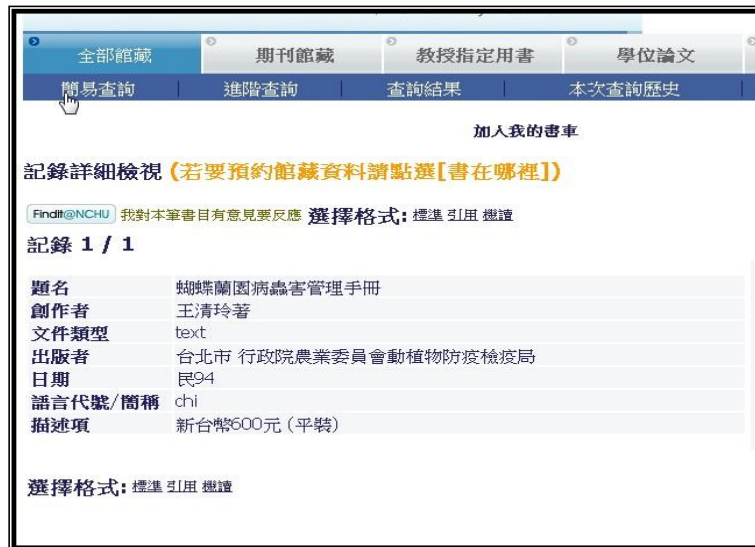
全部館藏 期刊館藏 教授指定用書 學位論文

簡易查詢 進階查詢 查詢結果 本次查詢歷史

加入我的書車

記錄詳細檢視 (若要預約館藏資料請點選[書在哪裡])

FindIt@NCHU 我對本筆書目有意見要反應 選擇格式: 標準 引用 機讀

記錄 1 / 1

| | |
|---|---|
| 題名 | 蝴蝶蘭園病蟲害管理手冊 |
| 創作者 | 王清玲著 |
| 文件類型 | text |
| 出版者 | 台北市 行政院農業委員會動植物防疫檢疫局 |
| 日期 | 民94 |
| 語言代號/簡稱 | chi |
| 描述項 | 新台幣600元 (平裝) |

選擇格式: 標準 引用 機讀